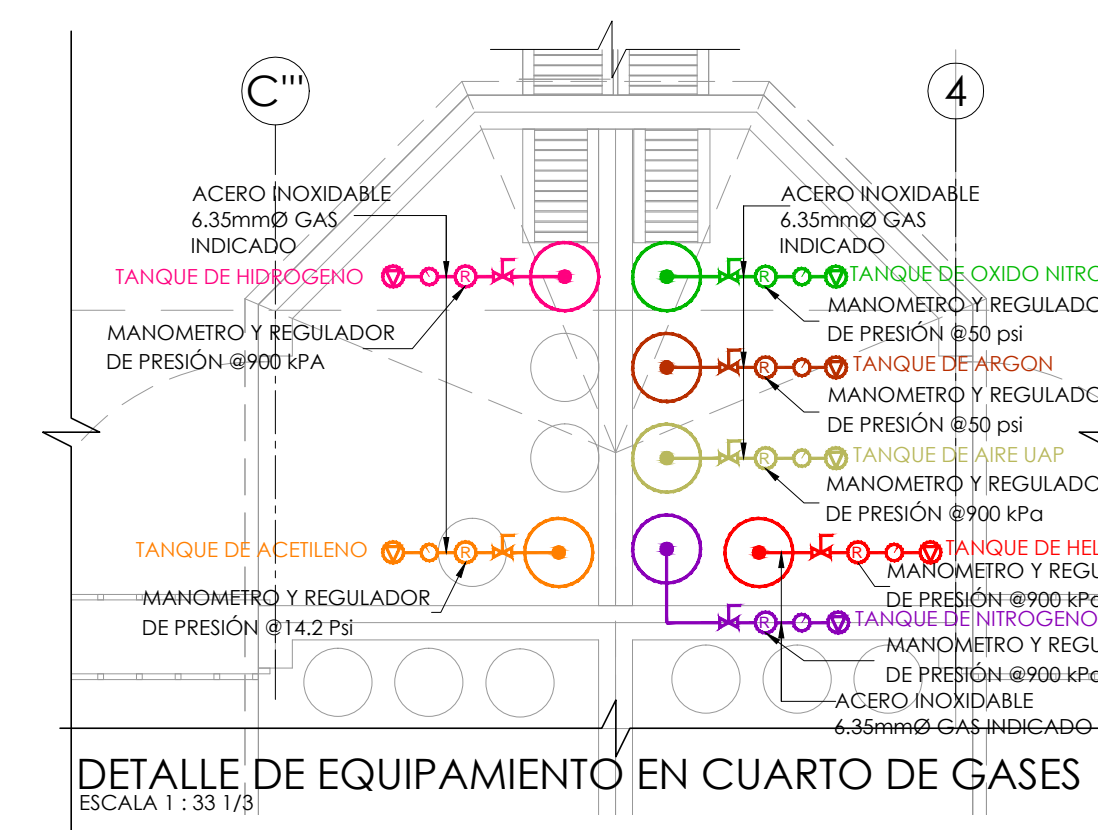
C'''

4

ACERO INOXIDABLE
6.35mmØ GAS
INDICADO

ACERO INOXIDABLE
6.35mmØ GAS
INDICADO

TANQUE DE HIDROGENO

R

R

TANQUE DE OXIDO NITRO

MANOMETRO Y REGULADOR
DE PRESIÓN @900 kPA

MANOMETRO Y REGULADO
DE PRESIÓN @50 psi

R

TANQUE DE ARGON

MANOMETRO Y REGULADO
DE PRESIÓN @50 psi

R

TANQUE DE AIRE UAP

MANOMETRO Y REGULADO
DE PRESIÓN @900 kPa

TANQUE DE ACETILENO

R

R

TANQUE DE HEL

MANOMETRO Y REGU
DE PRESIÓN @900 kPa

MANOMETRO Y REGULADOR
DE PRESIÓN @14.2 Psi

R

TANQUE DE NITROGENO

MANOMETRO Y REGU
DE PRESIÓN @900 kPa

ACERO INOXIDABLE
6.35mmØ GAS INDICADO

DETALLE DE EQUIPAMIENTO EN CUARTO DE GASES
ESCALA 1 : 33 1/3